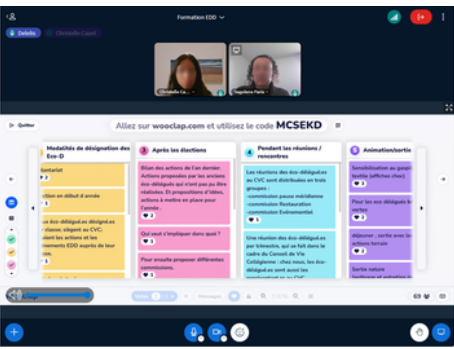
Formation EDD

Delelis

Christelle Cazet

Christelle Ca...

Segolene Paris

Quitter

Allez sur wooclap.com et utilisez le code MCSEKD

Modalités de désignation des Eco-D

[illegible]ontariat

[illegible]ction en début d'année

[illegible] des éco-délégué.es désigné.es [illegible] classe; siègent au CVC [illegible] dent les actions et les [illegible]nements EDD auprès de leur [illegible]

3 Après les élections

Bilan des actions de l'an dernier. Actions proposées par les anciens éco-délégués qui n'ont pas pu être réalisées. Et propositions d'idées, actions à mettre en place pour l'année.

Qui veut s'impliquer dans quoi ?

Pour ensuite proposer différentes commissions.

4 Pendant les réunions / rencontres

Les réunions des éco-délégué.es au CVC sont distribuées en trois groupes :
-commission pause méridienne
-commission Restauration
-commission Evénementiel

Une réunion des éco-délégué.es par trimestre, qui se fait dans le cadre du Conseil de Vie Collégienne : chez nous, les éco-délégué.es sont aussi les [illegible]

5 Animation/sortie

Sensibilisation au gaspi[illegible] textile (affiches chez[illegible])

Pour les éco délégués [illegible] vertes

déjeuner , sortie avec les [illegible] actions terrain

Sortie nature